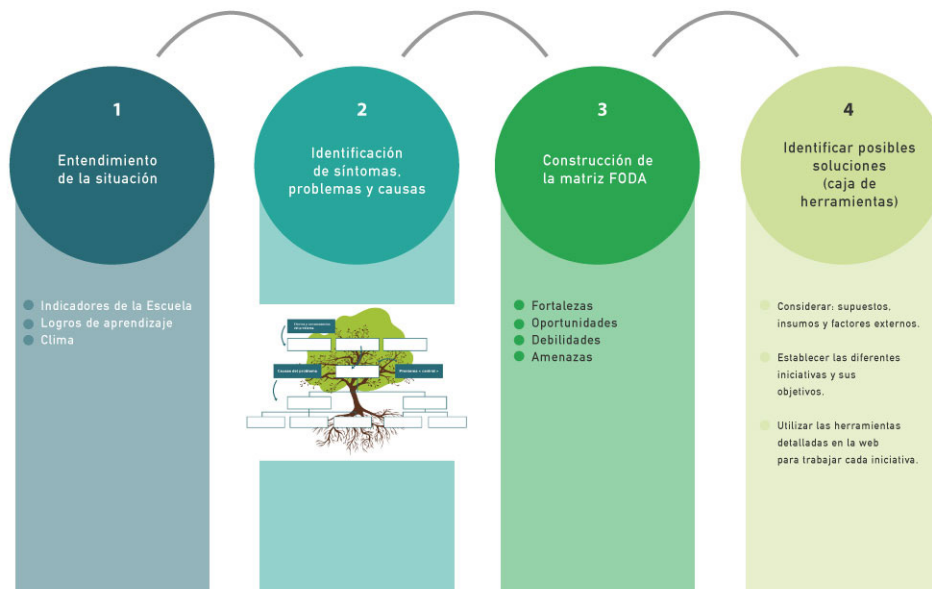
1

Entendimiento de la situación

Indicadores de la Escuela
Logros de aprendizaje
Clima

2

Identificación de síntomas, problemas y causas

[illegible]

Causas del problema

Problema o síntoma

3

Construcción de la matriz FODA

Fortalezas
Oportunidades
Debilidades
Amenazas

4

Identificar posibles soluciones (caja de herramientas)

Considerar: supuestos, insumos y factores externos.

Establecer las diferentes iniciativas y sus objetivos.

Utilizar las herramientas detalladas en la web para trabajar cada iniciativa.